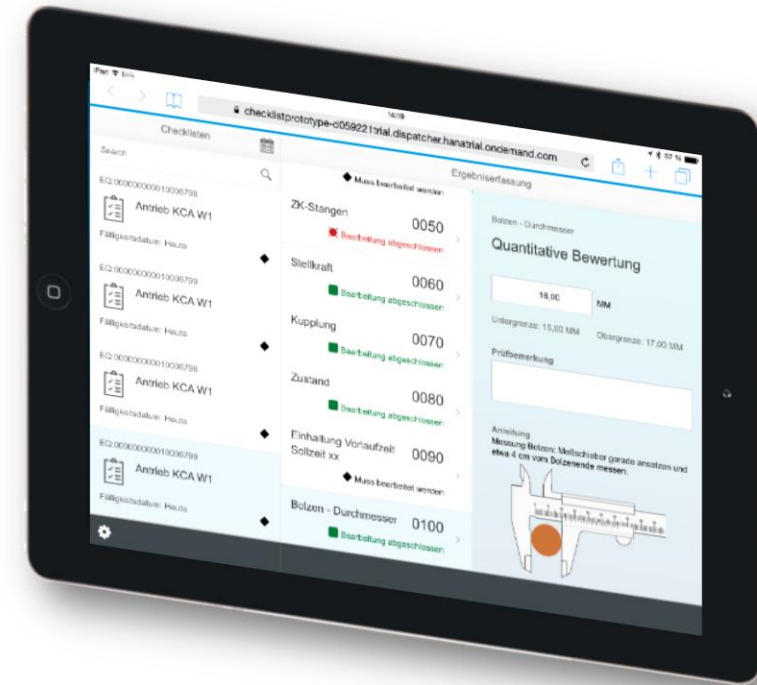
iPad 14:09 97 %

checklistprototype-c059221trial.dispatcher.hanatrial.ondemand.com

Checklisten

Search

EQ:000000000010036798
Antrieb KCA W1
Fälligkeitsdatum: Heute

EQ:000000000010036799
Antrieb KCA W1
Fälligkeitsdatum: Heute

EQ:000000000010036798
Antrieb KCA W1
Fälligkeitsdatum: Heute

EQ:000000000010036799
Antrieb KCA W1
Fälligkeitsdatum: Heute

Ergebniserfassung

Muss bearbeitet werden

ZK-Stangen 0050
Bearbeitung abgeschlossen

Stellkraft 0060
Bearbeitung abgeschlossen

Kupplung 0070
Bearbeitung abgeschlossen

Zustand 0080
Bearbeitung abgeschlossen

Einhaltung Vorlaufzeit Sollzeit xx 0090
Muss bearbeitet werden

Bolzen - Durchmesser 0100
Bearbeitung abgeschlossen

Bolzen - Durchmesser

Quantitative Bewertung

16,00 MM

Untergrenze: 15,00 MM Obergrenze: 17,00 MM

Prüfbemerkung

Anleitung
Messung Bolzen: Meßschieber gerade ansetzen und etwa 4 cm vom Bolzenende messen.